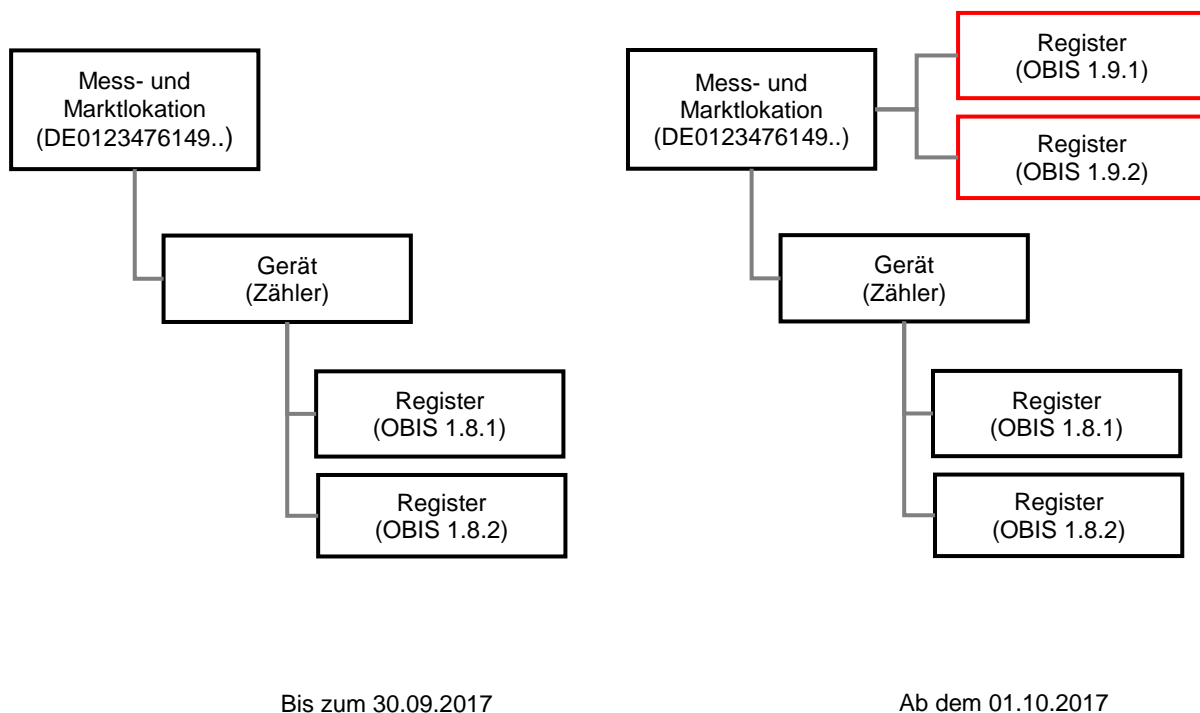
Mess- und Marktlokation (DE0123476149..)

Gerät (Zähler)

Register (OBIS 1.8.1)

Register (OBIS 1.8.2)

Bis zum 30.09.2017

Mess- und Marktlokation (DE0123476149..)

Register (OBIS 1.9.1)

Register (OBIS 1.9.2)

Gerät (Zähler)

Register (OBIS 1.8.1)

Register (OBIS 1.8.2)

Ab dem 01.10.2017